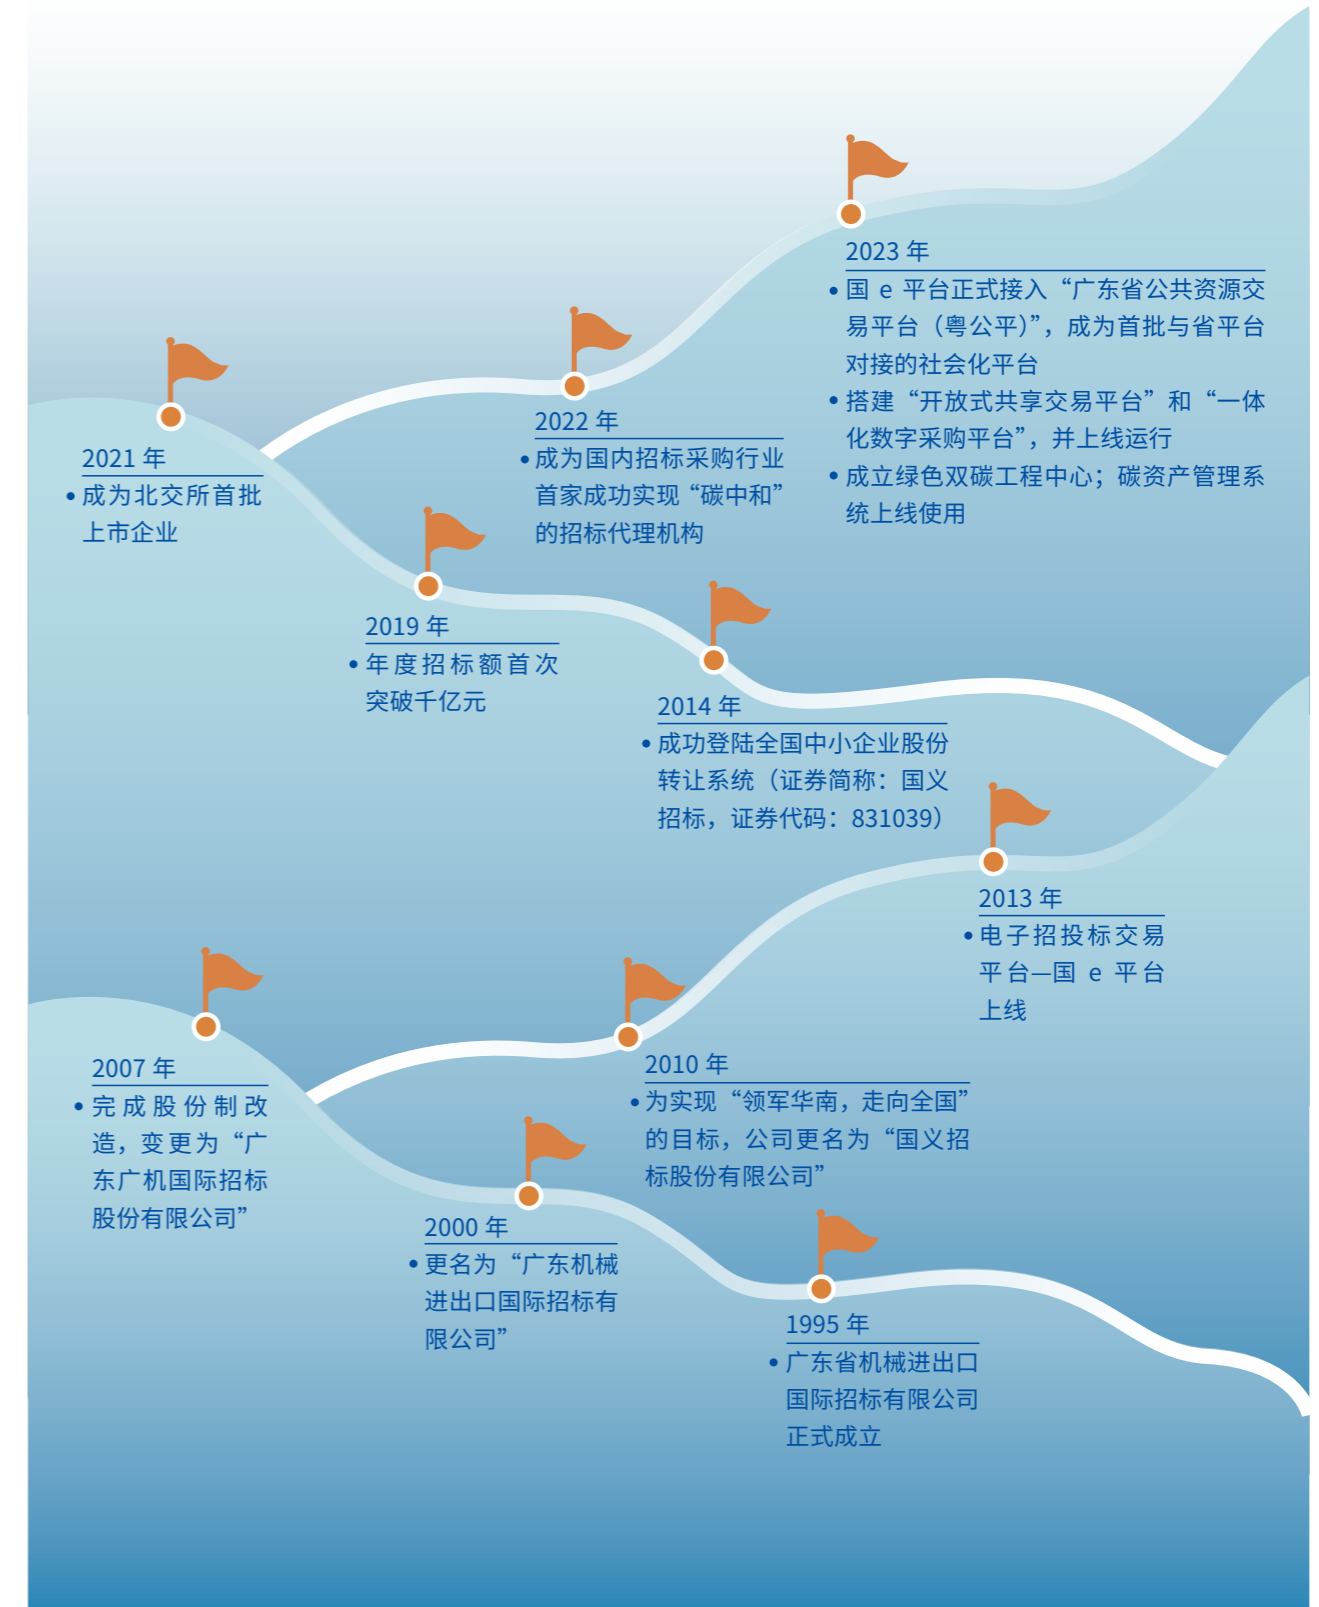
2023 年

• 国 e 平台正式接入“广东省公共资源交易平台（粤公平）”，成为首批与省平台对接的社会化平台

• 搭建“开放式共享交易平台”和“一体化数字采购平台”，并上线运行

• 成立绿色双碳工程中心；碳资产管理系统上线使用

2022 年

• 成为国内招标采购行业首家成功实现“碳中和”的招标代理机构

2021 年

• 成为北交所首批上市企业

2019 年

• 年度招标额首次突破千亿元

2014 年

• 成功登陆全国中小企业股份转让系统（证券简称：国义招标，证券代码：831039）

2013 年

• 电子招投标交易平台—国 e 平台上线

2010 年

• 为实现“领军华南，走向全国”的目标，公司更名为“国义招标股份有限公司”

2007 年

• 完成股份制改造，变更为“广东广机国际招标股份有限公司”

2000 年

• 更名为“广东机械进出口国际招标有限公司”

1995 年

• 广东省机械进出口国际招标有限公司正式成立